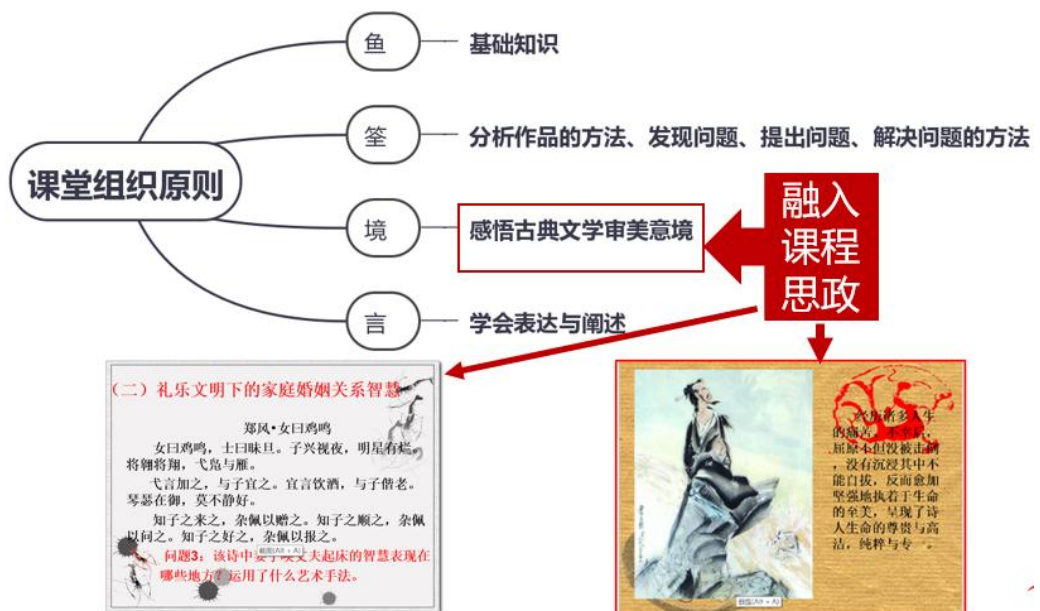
课堂组织原则

鱼 基础知识

筌 分析作品的方法、发现问题、提出问题、解决问题的方法

境 感悟古典文学审美意境

言 学会表达与阐述

融入课程思政

（二）礼乐文明下的家庭婚姻关系智慧

郑风•女曰鸡鸣

女曰鸡鸣，士曰昧旦。子兴视夜，明星有烂。将翱将翔，弋凫与雁。

弋言加之，与子宜之。宜言饮酒，与子偕老。琴瑟在御，莫不静好。

知子之来之，杂佩以赠之。知子之顺之，杂佩以问之。知子之好之，杂佩以报之。

问题3：该诗中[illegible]夫起床的智慧表现在哪些地方？运用了什么艺术手法。

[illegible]的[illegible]，屈原不但没被击倒，没有沉浸其中不能自拔，反而愈加坚强地执着于生命的至美，呈现了诗人生命的尊贵与高洁，纯粹与专一。